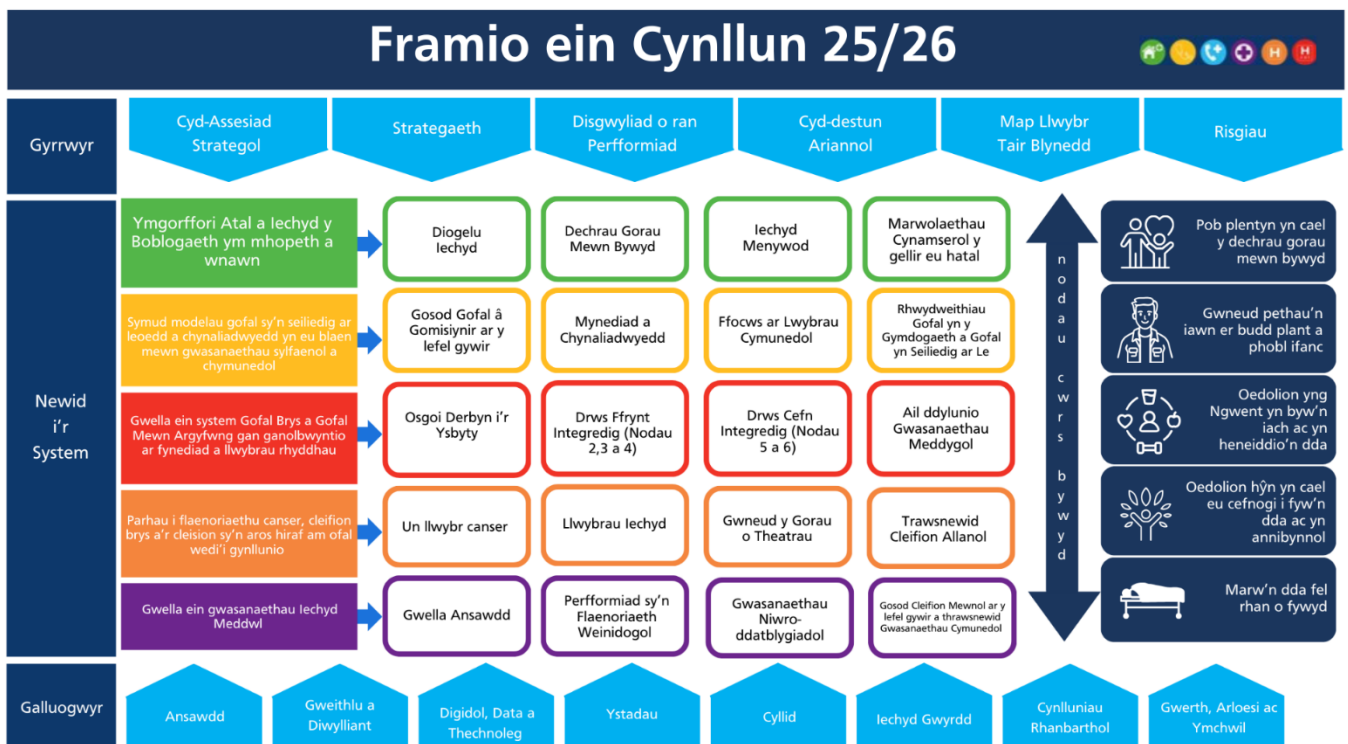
Framio ein Cynllun 25/26

Gyrrwyr

Cyd-Assesiad Strategol

Strategaeth

Disgwyliad o ran Perfformiad

Cyd-destun Ariannol

Map Llwybr Tair Blynedd

Risgiau

Newid i'r System

Ymgorfforri Atal a Iechyd y Boblogaeth ym mhopeth a wnawn

Diogelu Iechyd

Dechrau Gorau Mewn Bywyd

Iechyd Menywod

Marwolaethau Cynamserol y gellir eu hatal

Symud modelau gofal sy'n seiliedig ar leoedd a chynaliadwyedd yn eu blaen mewn gwasanaethau sylfaenol a chymunedol

Gosod Gofal â Gomisiynir ar y lefel gywir

Mynediad a Chynaliadwyedd

Ffocws ar Lwybrau Cymunedol

Rhwydweithiau Gofal yn y Gymdogaeth a Gofal yn Seiliedig ar Le

Gwella ein system Gofal Brys a Gofal Mewn Argyfwng gan ganolbwyntio ar fynediad a llwybrau rhyddhau

Osgoi Derbyn i'r Ysbyty

Drws Ffrynt Integredig (Nodau 2,3 a 4)

Drws Cefn Integredig (Nodau 5 a 6)

Ail ddylunio Gwasanaethau Meddygol

Parhau i flaenoriaethu canser, cleifion brys a'r cleision sy'n aros hiraf am ofal wedi'i gynllunio

Un llwybr canser

Llwybrau Iechyd

Gwneud y Gorau o Theatrau

Trawsnewid Cleifion Allanol

Gwella ein gwasanaethau Iechyd Meddwl

Gwella Ansawdd

Perfformiad sy'n Flaenoriaeth Weinidogol

Gwasanaethau Niwro-ddatblygiadol

Gosod Cleifion Mewnol ar y lefel gywir a thrawsnewid Gwasanaethau Cymunedol

nodau cwrs bywyd

Pob plentyn yn cael y dechrau gorau mewn bywyd

Gwneud pethau'n iawn er budd plant a phobl ifanc

Oedolion yng Ngwent yn byw'n iach ac yn heneiddio'n dda

Oedolion hŷn yn cael eu cefnogi i fyw'n dda ac yn annibynnol

Marw'n dda fel rhan o fywyd

Galluogwyr

Ansawdd

Gweithlu a Diwylliant

Digidol, Data a Thechnoleg

Ystadau

Cyllid

Iechyd Gwyrdd

Cynlluniau Rhanbarthol

Gwerth, Arloesi ac Ymchwil